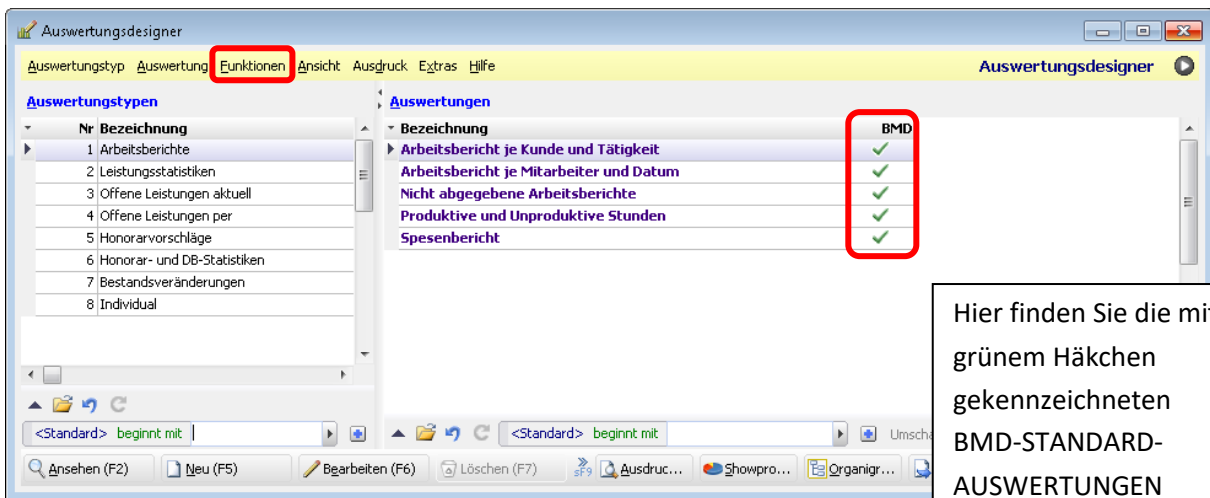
Auswertungsdesigner

Auswertungstyp Auswertung Funktionen Ansicht Ausdruck Extras Hilfe

Auswertungsdesigner

Auswertungstypen

| Nr | Bezeichnung |
|---|---|
| 1 | Arbeitsberichte |
| 2 | Leistungsstatistiken |
| 3 | Offene Leistungen aktuell |
| 4 | Offene Leistungen per |
| 5 | Honorarvorschläge |
| 6 | Honorar- und DB-Statistiken |
| 7 | Bestandsveränderungen |
| 8 | Individual |

<Standard> beginnt mit

Auswertungen

| Bezeichnung | BMD |
|---|---|
| Arbeitsbericht je Kunde und Tätigkeit | ✓ |
| Arbeitsbericht je Mitarbeiter und Datum | ✓ |
| Nicht abgegebene Arbeitsberichte | ✓ |
| Produktive und Unproduktive Stunden | ✓ |
| Spesenbericht | ✓ |

<Standard> beginnt mit

Umscha

Hier finden Sie die mit grünem Häkchen gekennzeichneten BMD-STANDARD-AUSWERTUNGEN

Ansehen (F2) Neu (F5) Bearbeiten (F6) Löschen (F7) Ausdruc... Showpro... Organigr...